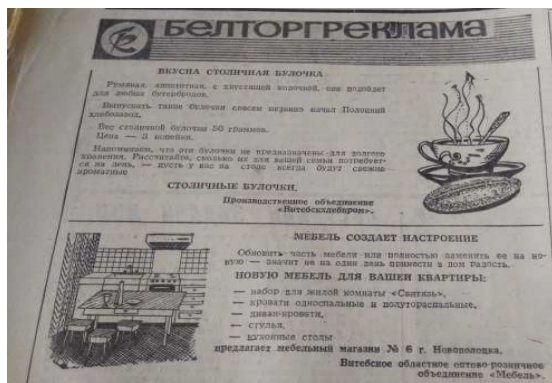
БЕЛТОРГРЕКЛАМА

ВКУСНА СТОЛИЧНАЯ БУЛОЧКА

Румяная, аппетитная, с хрустящей корочкой, она подойдет для любых бутербродов.

Выпускать такие булочки совсем недавно начал Полоцкий хлебозавод.

Вес столичной булочки 50 граммов.
Цена — 3 копейки.

Напоминаем, что эти булочки не предназначены для долгого хранения. Рассчитайте, сколько их для вашей семьи потребуется на день, — пусть у вас на столе всегда будут свежие ароматные

СТОЛИЧНЫЕ БУЛОЧКИ.

Производственное объединение «Витебскхлебпром».

МЕБЕЛЬ СОЗДАЕТ НАСТРОЕНИЕ

Обновить часть мебели или полностью заменить ее на новую — значит не на один день принести в дом радость.

НОВУЮ МЕБЕЛЬ ДЛЯ ВАШЕЙ КВАРТИРЫ:

— набор для жилой комнаты «Світязь»,
— кровати односпальные и полуторaспальные,
— диван-кровати,
— стулья,
— кухонные столы

предлагает мебельный магазин № 6 г. Новополоцка.

Витебское областное оптово-розничное объединение «Мебель».